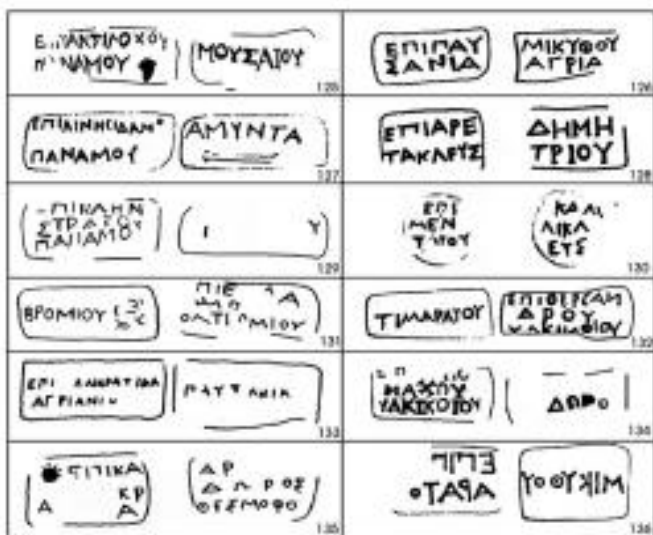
| | |
|---|---|
| ΕΠΙ ΑΚΤΙΛΟΧΟΥ ΠΑΝΑΜΟΥ · ΜΟΥΣΑΙΟΥ 125 | ΕΠΙΠΑΥ ΣΑΝΙΑ · ΜΙΚΥΘΟΥ ΑΓΡΙΑ 126 |
| ΕΠΙ ΑΙΝΗΣΙΔΑΝ ΠΑΝΑΜΟΥ · ΑΜΥΝΤΑ 127 | ΕΠΙ ΑΡΕ ΤΑΚΛΕΥΣ · ΔΗΜΗ ΤΡΙΟΥ 128 |
| ΕΠΙ ΚΑΛΛΙ ΣΤΡΑΤΟΥ ΠΑΝΑΜΟΥ · Ι Υ 129 | ΕΠΙ ΜΕΝ ΤΙΜΟΥ · ΚΑΛ ΛΙΚΛ ΕΤΣ 130 |
| ΒΡΟΜΙΟΥ · ΠΙΕ Α ΘΑ ΟΛΤΙ ΜΙΟΥ 131 | ΤΙΜΑΡΑΤΟΥ · ΕΠΙ ΘΕΥΓΑΝ ΔΡΟΥ ΥΑΚΙΝΘΙΟΥ 132 |
| ΕΠΙ ΑΝΔΡΑΤΙΔΑ ΑΓΡΙΑΝΙΟΥ · ΡΑΥΤ ΑΝΙΚ 133 | ΕΠΙ ΜΑΧΩΝ ΥΑΚΙΝΘΙΟΥ · ΔΩΡΟ 134 |
| ΕΠΙ ΤΙΚΑ Α ΚΡ Α · ΑΡ Α Ρ ΟΣ ΘΕΣΜΟΦΟ 135 | ΕΠΙ ΟΤΑΡΑ · ΥΘ ΟΥΣΙΜ 136 |